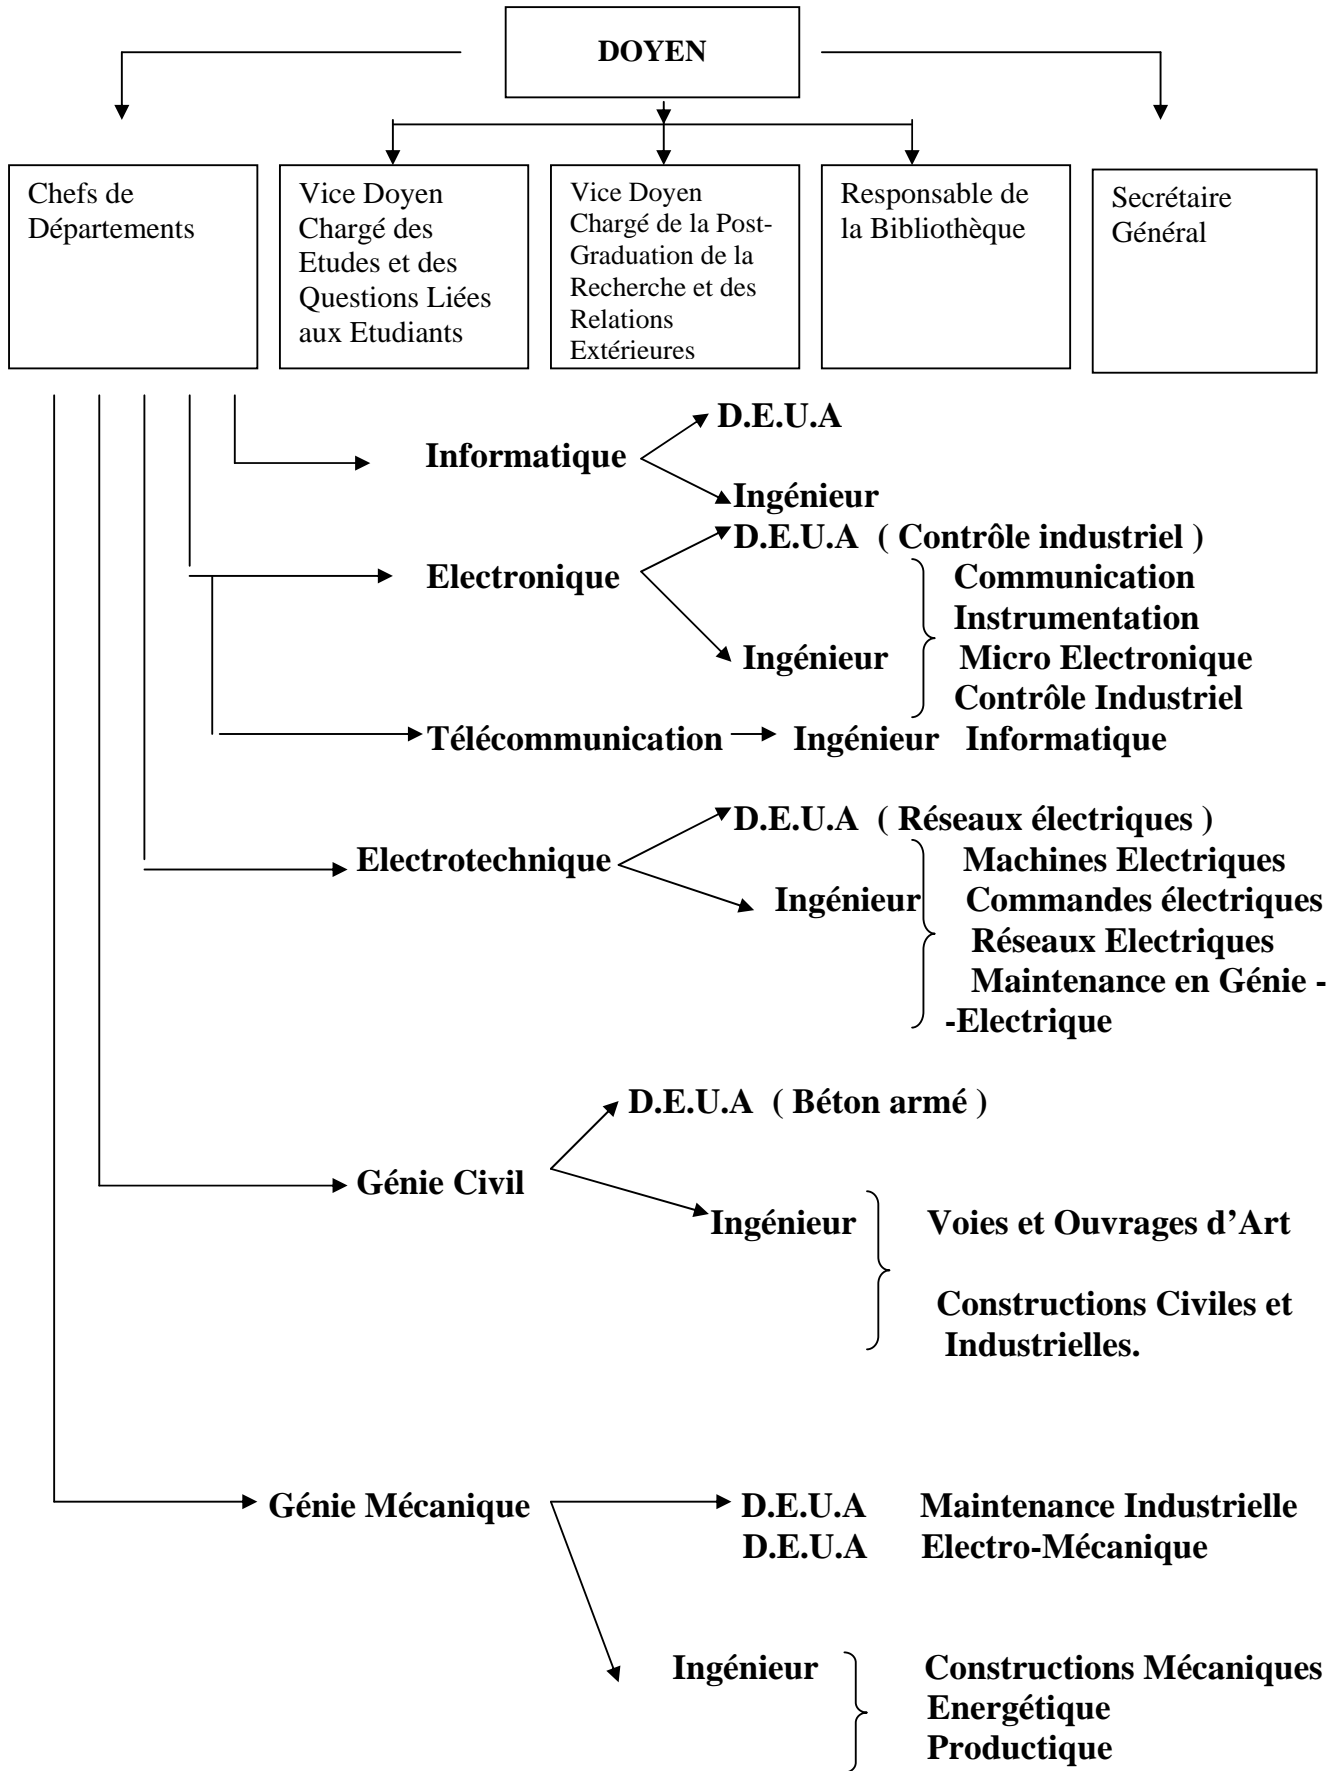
DOYEN

Chefs de Départements

Vice Doyen Chargé des Etudes et des Questions Liées aux Etudiants

Vice Doyen Chargé de la Post-Graduation de la Recherche et des Relations Extérieures

Responsable de la Bibliothèque

Secrétaire Général

Informatique
D.E.U.A
Ingénieur

Electronique
D.E.U.A ( Contrôle industriel )
Ingénieur
Communication
Instrumentation
Micro Electronique
Contrôle Industriel

Télécommunication
Ingénieur Informatique

Electrotechnique
D.E.U.A ( Réseaux électriques )
Ingénieur
Machines Electriques
Commandes électriques
Réseaux Electriques
Maintenance en Génie -Electrique

Génie Civil
D.E.U.A ( Béton armé )
Ingénieur
Voies et Ouvrages d'Art
Constructions Civiles et Industrielles.

Génie Mécanique
D.E.U.A Maintenance Industrielle
D.E.U.A Electro-Mécanique
Ingénieur
Constructions Mécaniques
Energétique
Productique